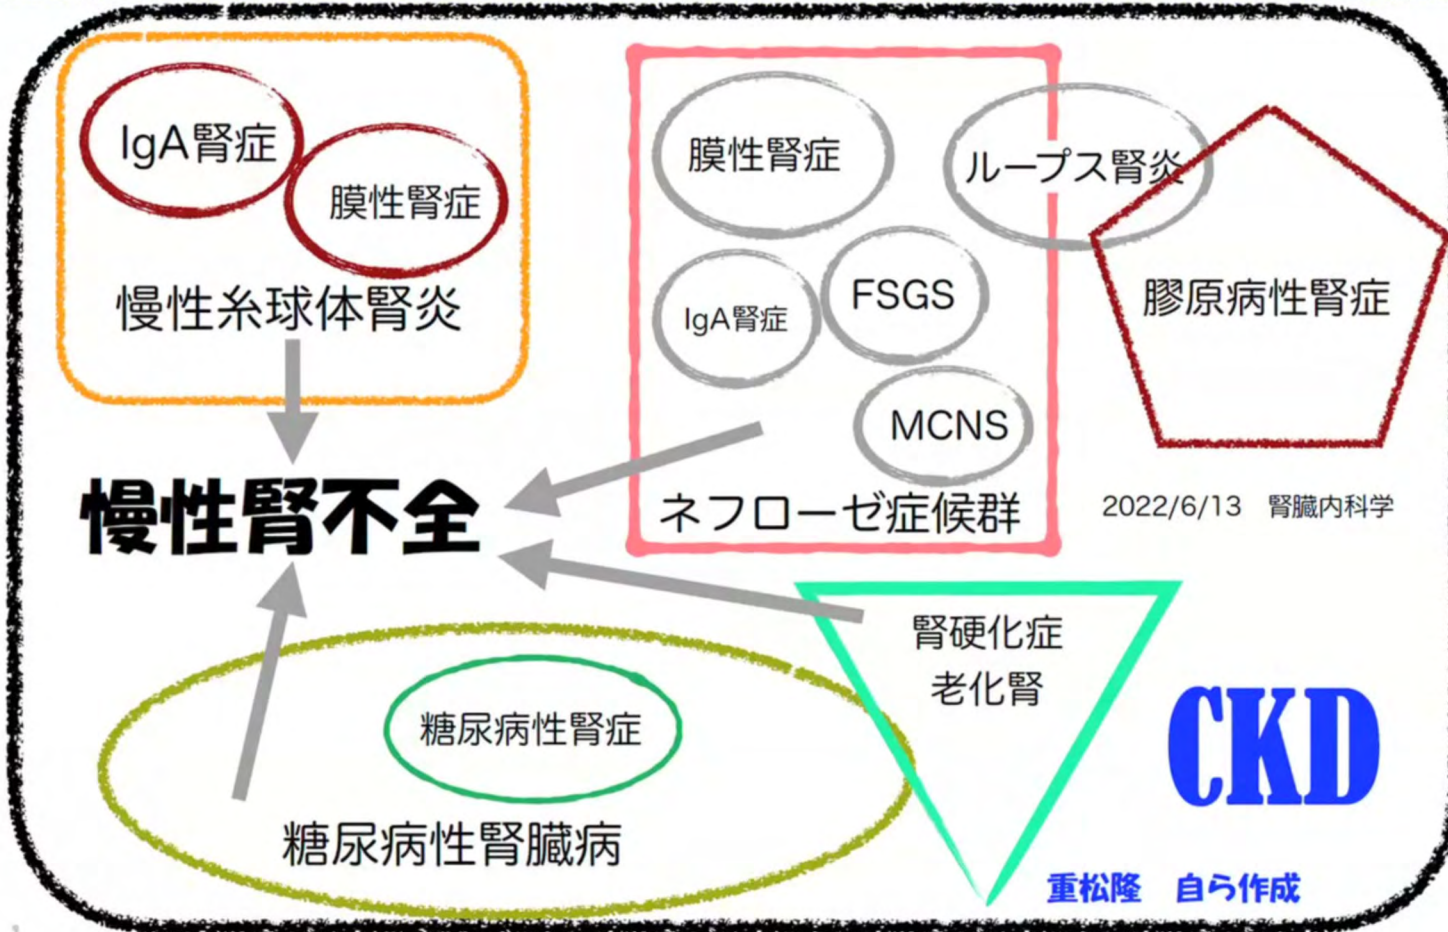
IgA腎症
膜性腎症
慢性糸球体腎炎

膜性腎症
ループス腎炎
IgA腎症
FSGS
MCNS
ネフローゼ症候群

膠原病性腎症

慢性腎不全

2022/6/13　腎臓内科学

腎硬化症
老化腎

糖尿病性腎症
糖尿病性腎臓病

CKD

重松隆　自ら作成